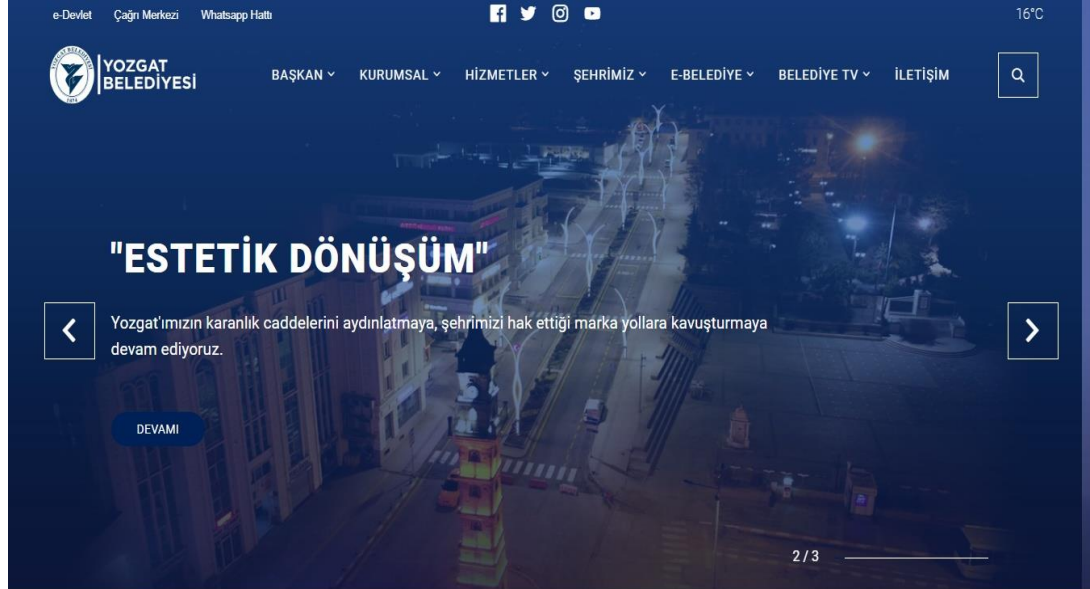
e-Devlet Çağrı Merkezi Whatsapp Hattı

16°C

YOZGAT BELEDİYESİ

BAŞKAN KURUMSAL HİZMETLER ŞEHRİMİZ E-BELEDİYE BELEDİYE TV İLETİŞİM

"ESTETİK DÖNÜŞÜM"

Yozgat'ımızın karanlık caddelerini aydınlatmaya, şehrimizi hak ettiği marka yollara kavuşturmaya devam ediyoruz.

DEVAMI

2 / 3